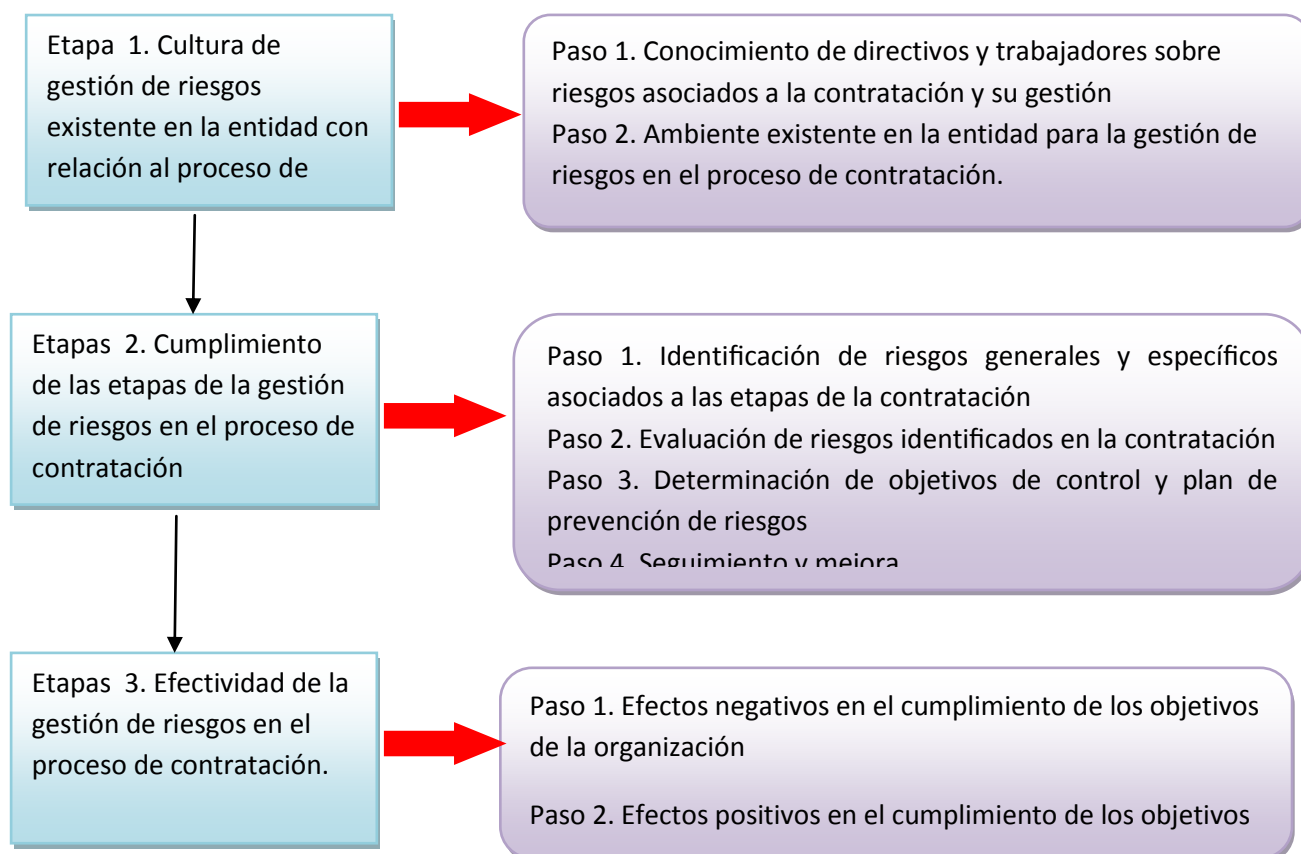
Etapa 1. Cultura de gestión de riesgos existente en la entidad con relación al proceso de

Paso 1. Conocimiento de directivos y trabajadores sobre riesgos asociados a la contratación y su gestión
Paso 2. Ambiente existente en la entidad para la gestión de riesgos en el proceso de contratación.

Etapas 2. Cumplimiento de las etapas de la gestión de riesgos en el proceso de contratación

Paso 1. Identificación de riesgos generales y específicos asociados a las etapas de la contratación
Paso 2. Evaluación de riesgos identificados en la contratación
Paso 3. Determinación de objetivos de control y plan de prevención de riesgos
Paso 4. Seguimiento y mejora

Etapas 3. Efectividad de la gestión de riesgos en el proceso de contratación.

Paso 1. Efectos negativos en el cumplimiento de los objetivos de la organización

Paso 2. Efectos positivos en el cumplimiento de los objetivos